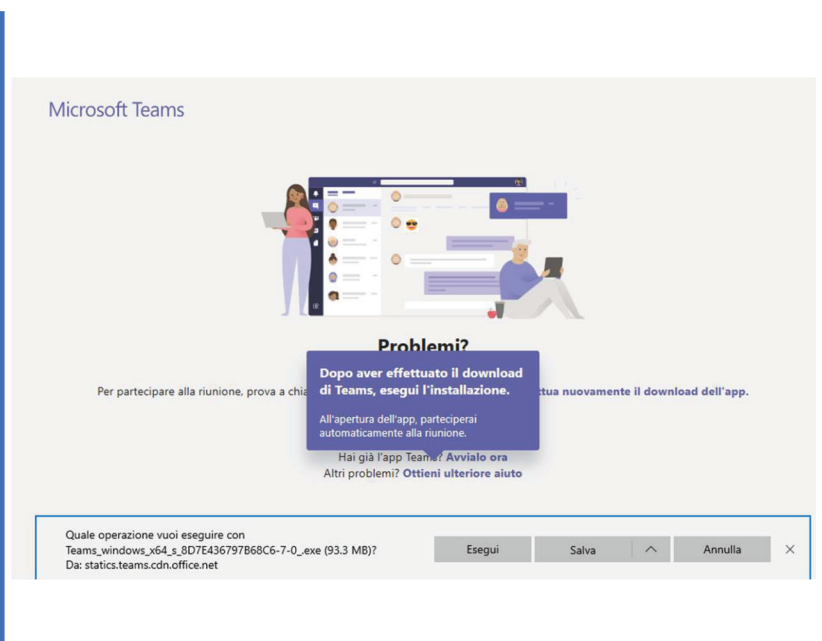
Microsoft Teams

Problemi?

Per partecipare alla riunione, prova a chia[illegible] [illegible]ttua nuovamente il download dell'app.

Dopo aver effettuato il download di Teams, esegui l'installazione.

All'apertura dell'app, parteciperai automaticamente alla riunione.

Hai già l'app Teams? Avvialo ora
Altri problemi? Ottieni ulteriore aiuto

Quale operazione vuoi eseguire con Teams_windows_x64_s_8D7E436797B68C6-7-0_.exe (93.3 MB)?
Da: statics.teams.cdn.office.net

Esegui
Salva
Annulla
×